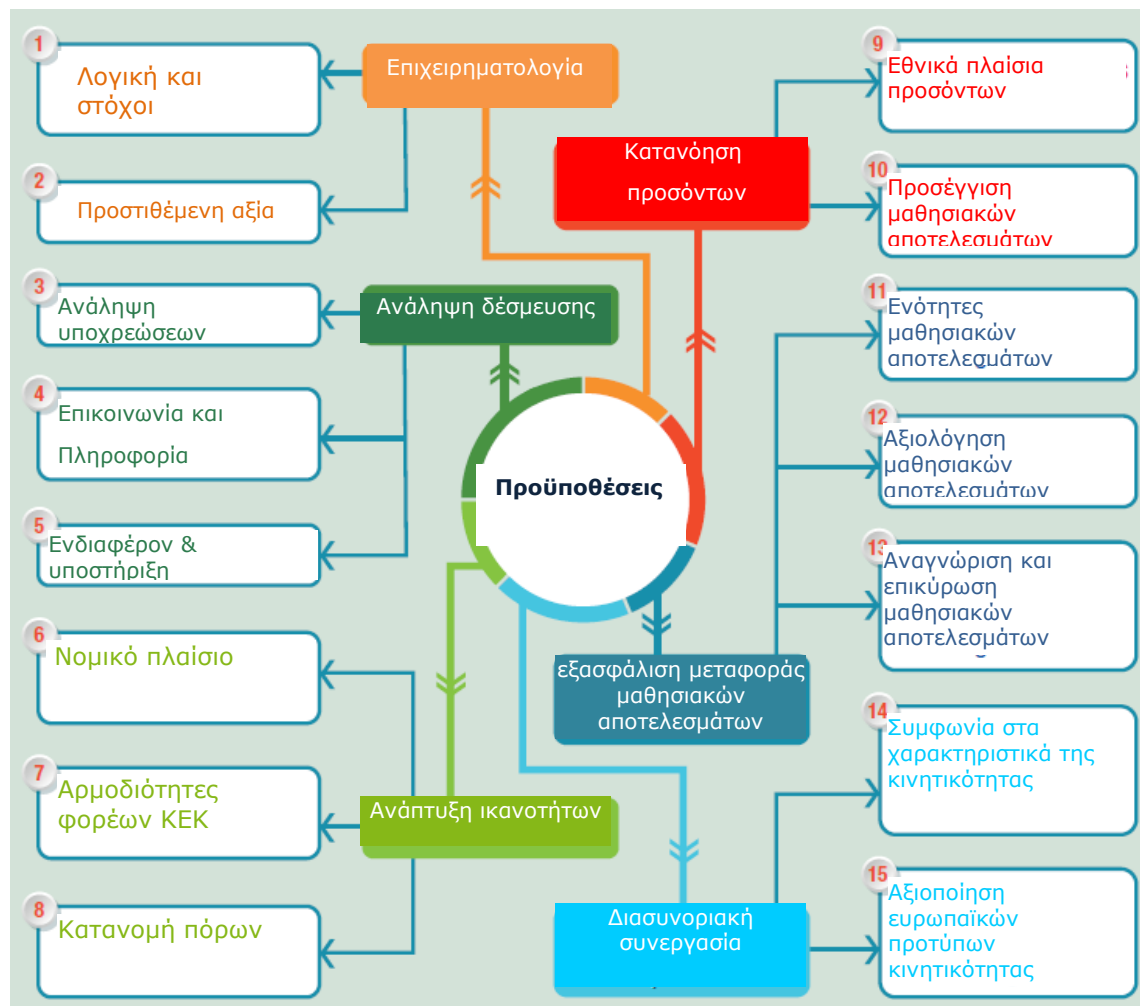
Προϋποθέσεις

Επιχειρηματολογία

1 Λογική και στόχοι

2 Προστιθέμενη αξία

Ανάληψη δέσμευσης

3 Ανάληψη υποχρεώσεων

4 Επικοινωνία και Πληροφορία

5 Ενδιαφέρον & υποστήριξη

Ανάπτυξη ικανοτήτων

6 Νομικό πλαίσιο

7 Αρμοδιότητες φορέων ΚΕΚ

8 Κατανομή πόρων

Κατανόηση προσόντων

9 Εθνικά πλαίσια προσόντων

10 Προσέγγιση μαθησιακών αποτελεσμάτων

εξασφάλιση μεταφοράς μαθησιακών αποτελεσμάτων

11 Ενότητες μαθησιακών αποτελεσμάτων

12 Αξιολόγηση μαθησιακών αποτελεσμάτων

13 Αναγνώριση και επικύρωση μαθησιακών αποτελεσμάτων

Διασυνοριακή συνεργασία

14 Συμφωνία στα χαρακτηριστικά της κινητικότητας

15 Αξιοποίηση ευρωπαϊκών προτύπων κινητικότητας